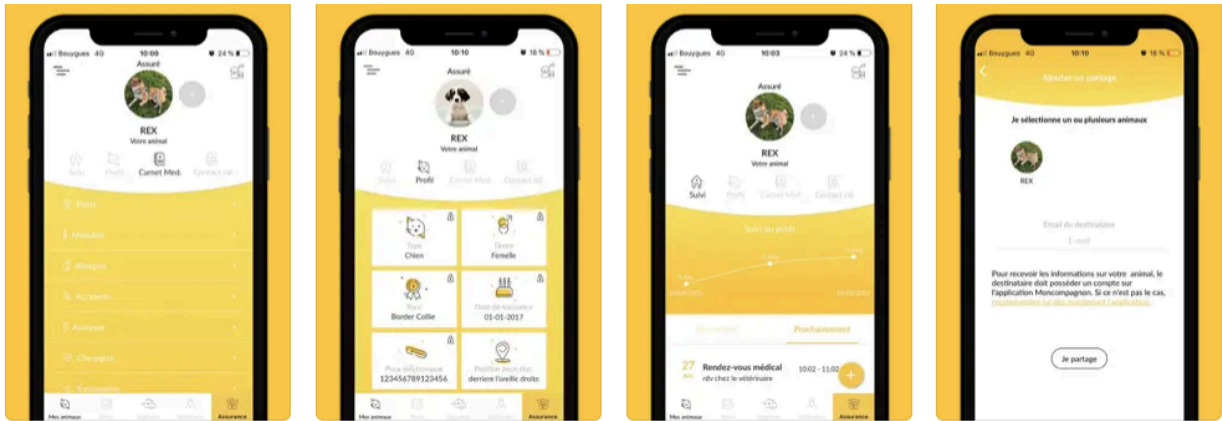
Bouygues 4G 10:00 24 %
Assuré
REX
Votre animal
Suivi Profil Carnet Med. Contact vé.
Soins
Maladies
Allergie
Accidents
Analyses
Chirurgie
Traitements
Mes animaux Notes Alertes Agenda Assurance

Bouygues 4G 10:10 18 %
Assuré
REX
Votre animal
Suivi Profil Carnet Med. Contact vé.
Type
Chien
Genre
Femelle
Race
Border Collie
Date de naissance
01-01-2017
Puce électronique
123456789123456
Position puce élec.
derriere l'oreille droite
Mes animaux Notes Alertes Agenda Assurance

Bouygues 4G 10:03 24 %
Assuré
REX
Votre animal
Suivi Profil Carnet Med. Contact vé.
Suivi du poids
Prochainement
27
Rendez-vous médical
rdv chez le vétérinaire
10:02 - 11:02
Mes animaux Notes Alertes Agenda Assurance

10:10 18 %
Ajouter un partage
Je sélectionne un ou plusieurs animaux
REX
Email du destinataire
E-mail
Pour recevoir les informations sur votre animal, le destinataire doit posséder un compte sur l'application Moncompagnon. Si ce n'est pas le cas, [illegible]
Je partage